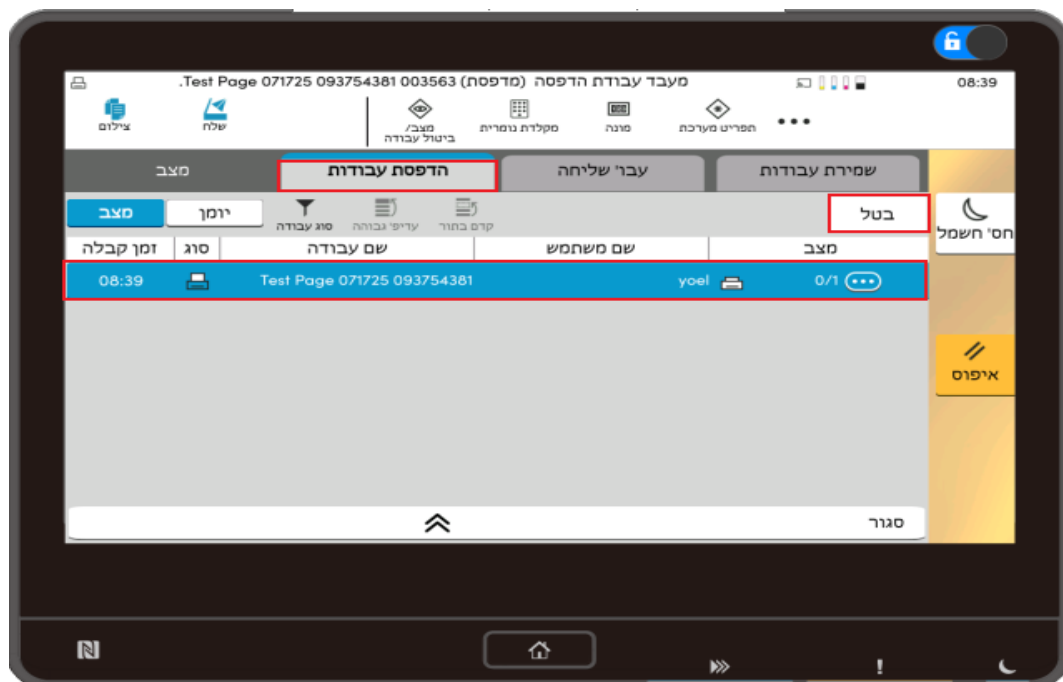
מעבד עבודת הדפסה (מדפסת) Test Page 071725 093754381 003563.
08:39

צילום
שלח
מצב/ ביטול עבודה
מקלדת נומרית
מונה
תפריט מערכת

מצב
הדפסת עבודות
עבו' שליחה
שמירת עבודות

מצב
יומן
סוג עבודה
עדיפ' גבוהה
קדם בתור
בטל
חס' חשמל

| זמן קבלה | סוג | שם עבודה | שם משתמש | מצב |
|---|---|---|---|---|
| 08:39 | | Test Page 071725 093754381 | yoel | 0/1 |

איפוס

סגור